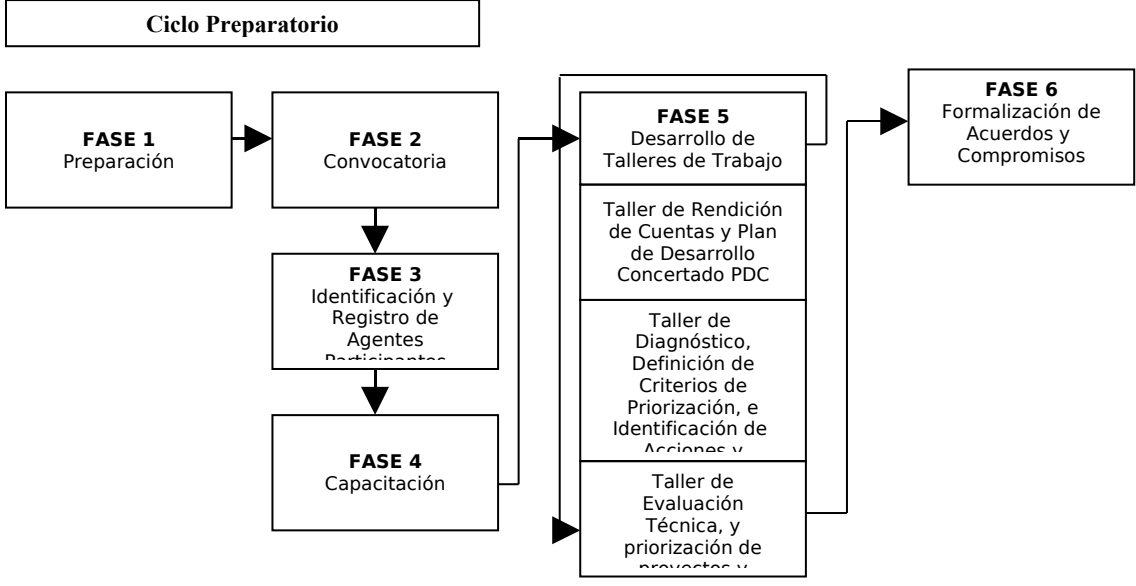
Ciclo Preparatorio

FASE 1
Preparación

FASE 2
Convocatoria

FASE 3
Identificación y Registro de Agentes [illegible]

FASE 4
Capacitación

FASE 5
Desarrollo de Talleres de Trabajo

Taller de Rendición de Cuentas y Plan de Desarrollo Concertado PDC

Taller de Diagnóstico, Definición de Criterios de Priorización, e Identificación de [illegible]

Taller de Evaluación Técnica, y priorización de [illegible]

FASE 6
Formalización de Acuerdos y Compromisos